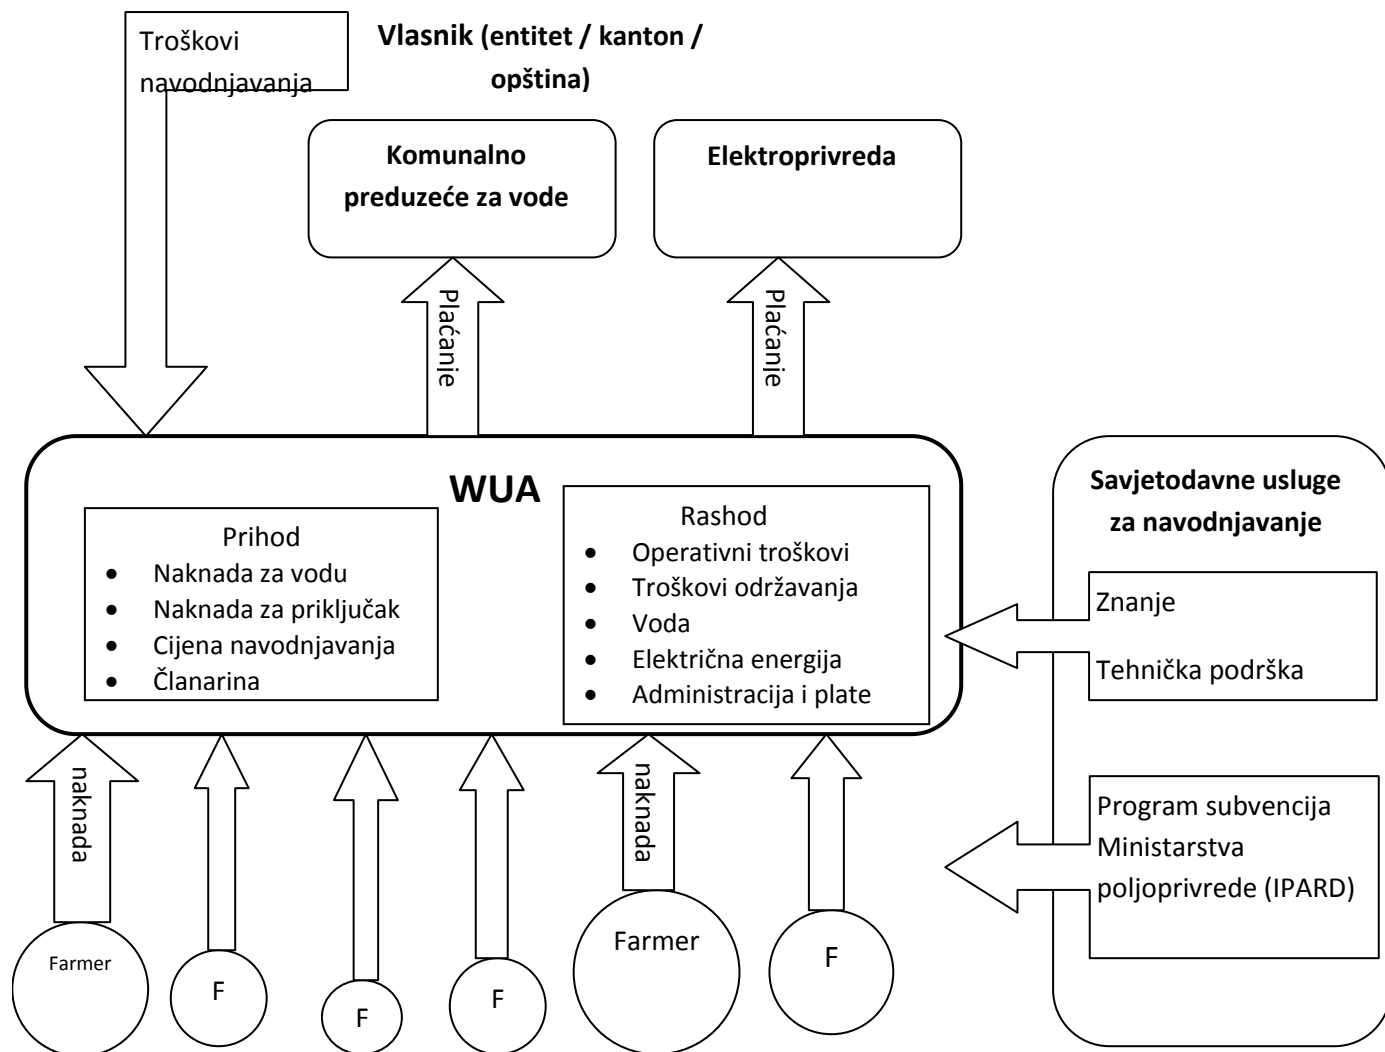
Troškovi navodnjavanja

**Vlasnik (entitet / kanton / opština)**

**Komunalno preduzeće za vode**

**Elektroprivreda**

Plaćanje

Plaćanje

**WUA**

Prihod
- Naknada za vodu
- Naknada za priključak
- Cijena navodnjavanja
- Članarina

Rashod
- Operativni troškovi
- Troškovi održavanja
- Voda
- Električna energija
- Administracija i plate

**Savjetodavne usluge za navodnjavanje**

Znanje

Tehnička podrška

Program subvencija Ministarstva poljoprivrede (IPARD)

naknada

naknada

Farmer

F

F

F

Farmer

F